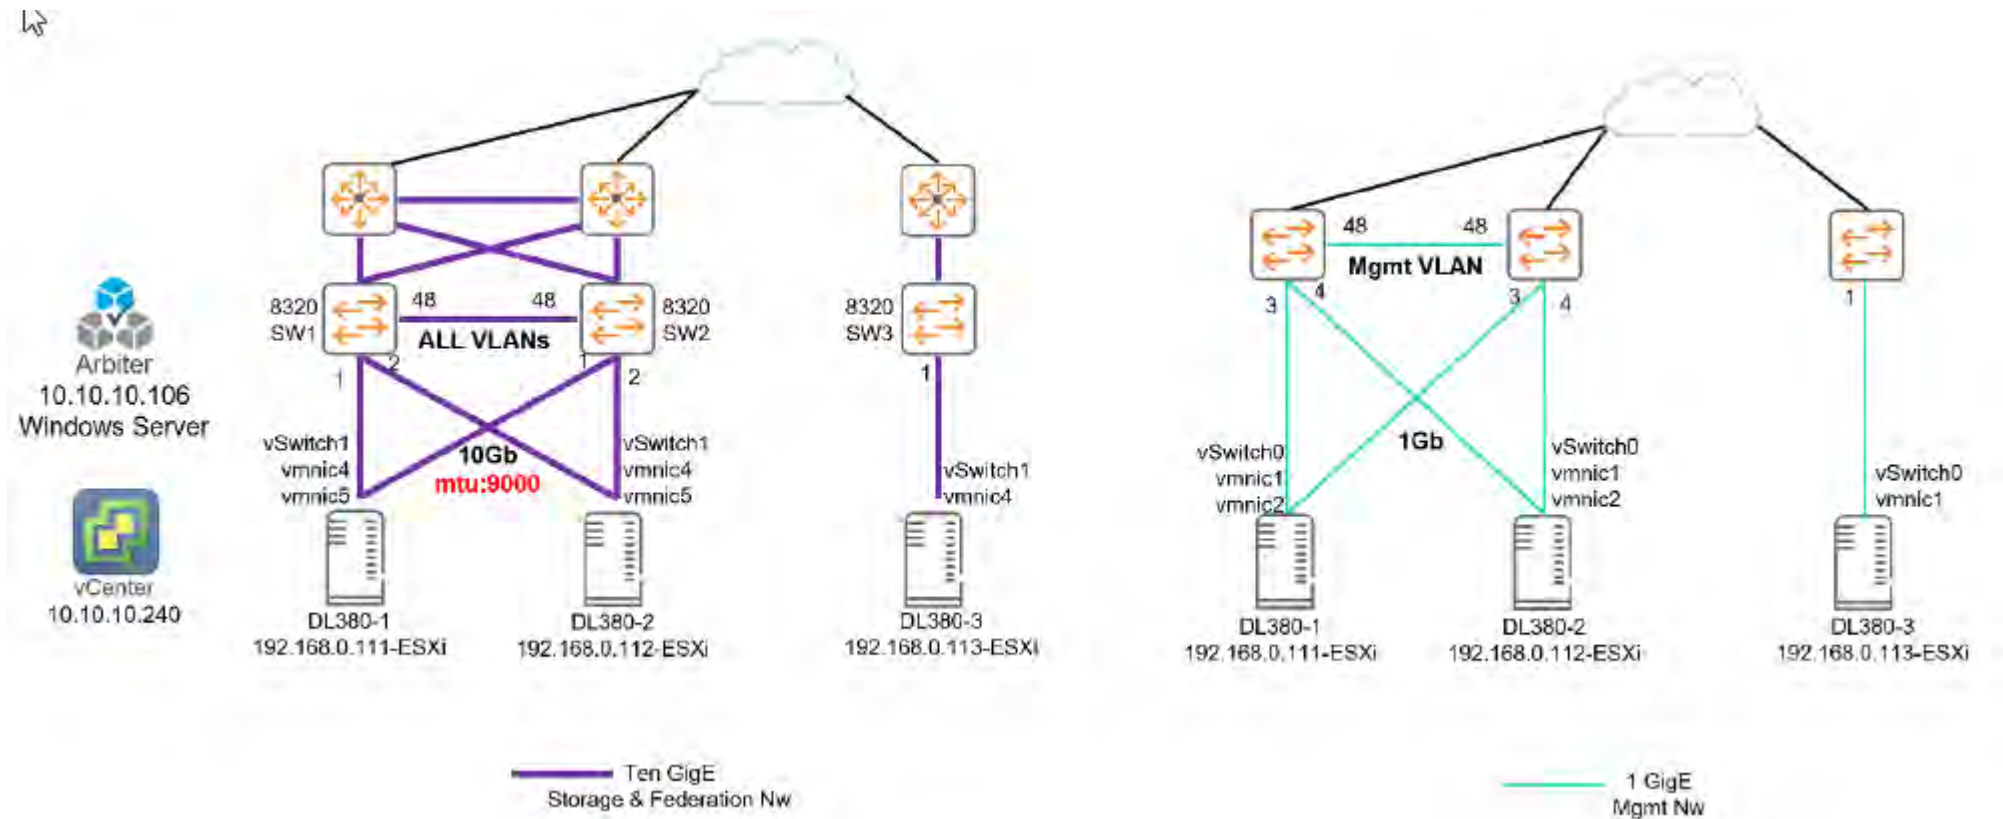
Arbiter
10.10.10.106
Windows Server

vCenter
10.10.10.240

8320
SW1

48 48
ALL VLANs

8320
SW2

8320
SW3

1 2 1 2 1

vSwitch1
vmnic4
vmnic5

10Gb
mtu:9000

vSwitch1
vmnic4
vmnic5

vSwitch1
vmnic4

DL380-1
192.168.0.111-ESXi

DL380-2
192.168.0.112-ESXi

DL380-3
192.168.0.113-ESXi

Ten GigE
Storage & Federation Nw

48 48
Mgmt VLAN

3 4 3 4 1

vSwitch0
vmnic1
vmnic2

1Gb

vSwitch0
vmnic1
vmnic2

vSwitch0
vmnic1

DL380-1
192.168.0.111-ESXi

DL380-2
192.168.0.112-ESXi

DL380-3
192.168.0.113-ESXi

1 GigE
Mgmt Nw